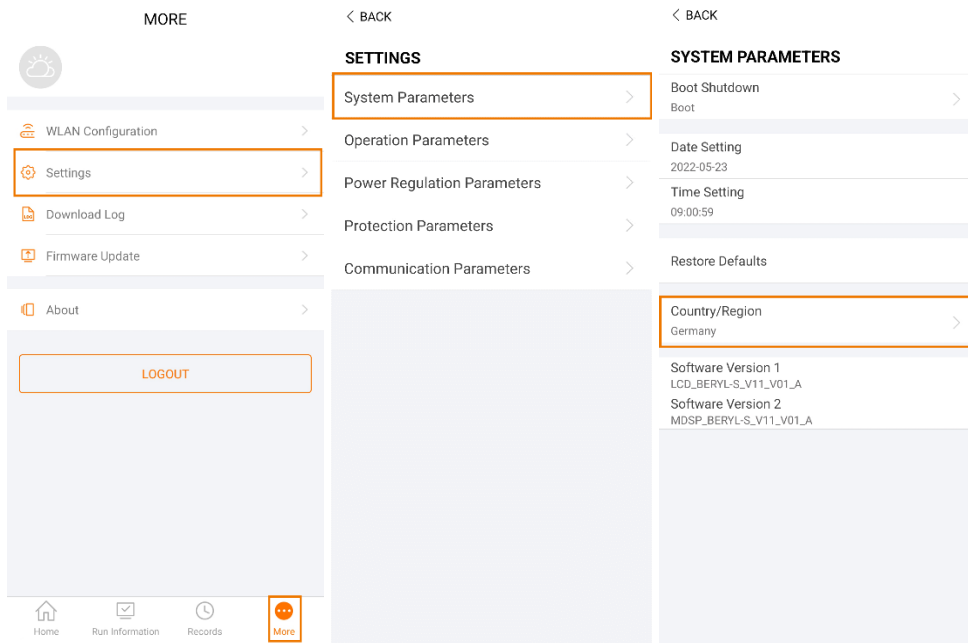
MORE

WLAN Configuration

Settings

Download Log

Firmware Update

About

LOGOUT

Home Run Information Records More

< BACK

SETTINGS

System Parameters

Operation Parameters

Power Regulation Parameters

Protection Parameters

Communication Parameters

< BACK

SYSTEM PARAMETERS

Boot Shutdown
Boot

Date Setting
2022-05-23

Time Setting
09:00:59

Restore Defaults

Country/Region
Germany

Software Version 1
LCD_BERYL-S_V11_V01_A

Software Version 2
MDSP_BERYL-S_V11_V01_A